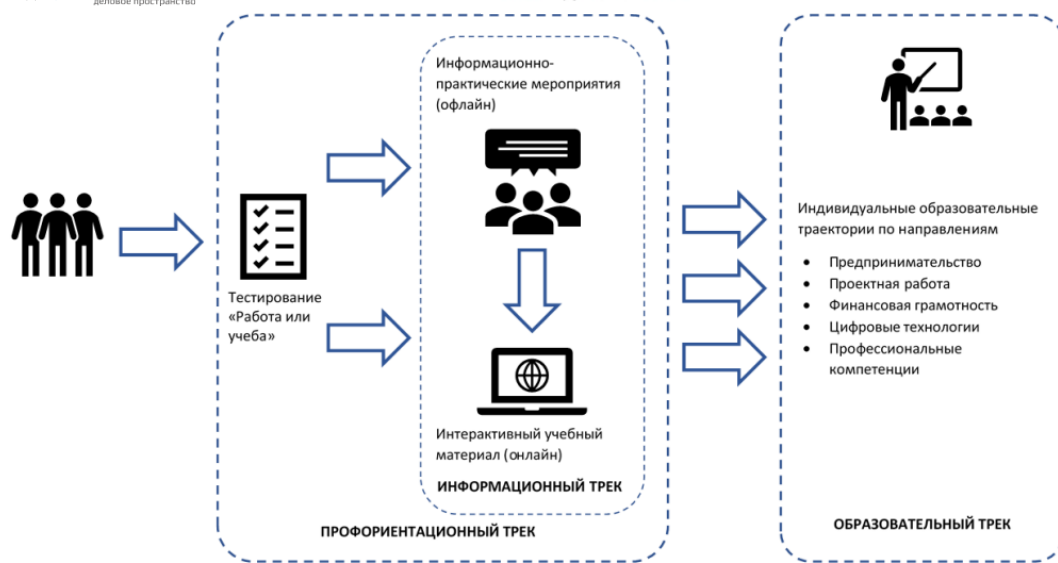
деловое пространство

Тестирование «Работа или учеба»

Информационно-практические мероприятия (офлайн)

Интерактивный учебный материал (онлайн)

ИНФОРМАЦИОННЫЙ ТРЕК

ПРОФОРИЕНТАЦИОННЫЙ ТРЕК

Индивидуальные образовательные траектории по направлениям

- Предпринимательство
- Проектная работа
- Финансовая грамотность
- Цифровые технологии
- Профессиональные компетенции

ОБРАЗОВАТЕЛЬНЫЙ ТРЕК